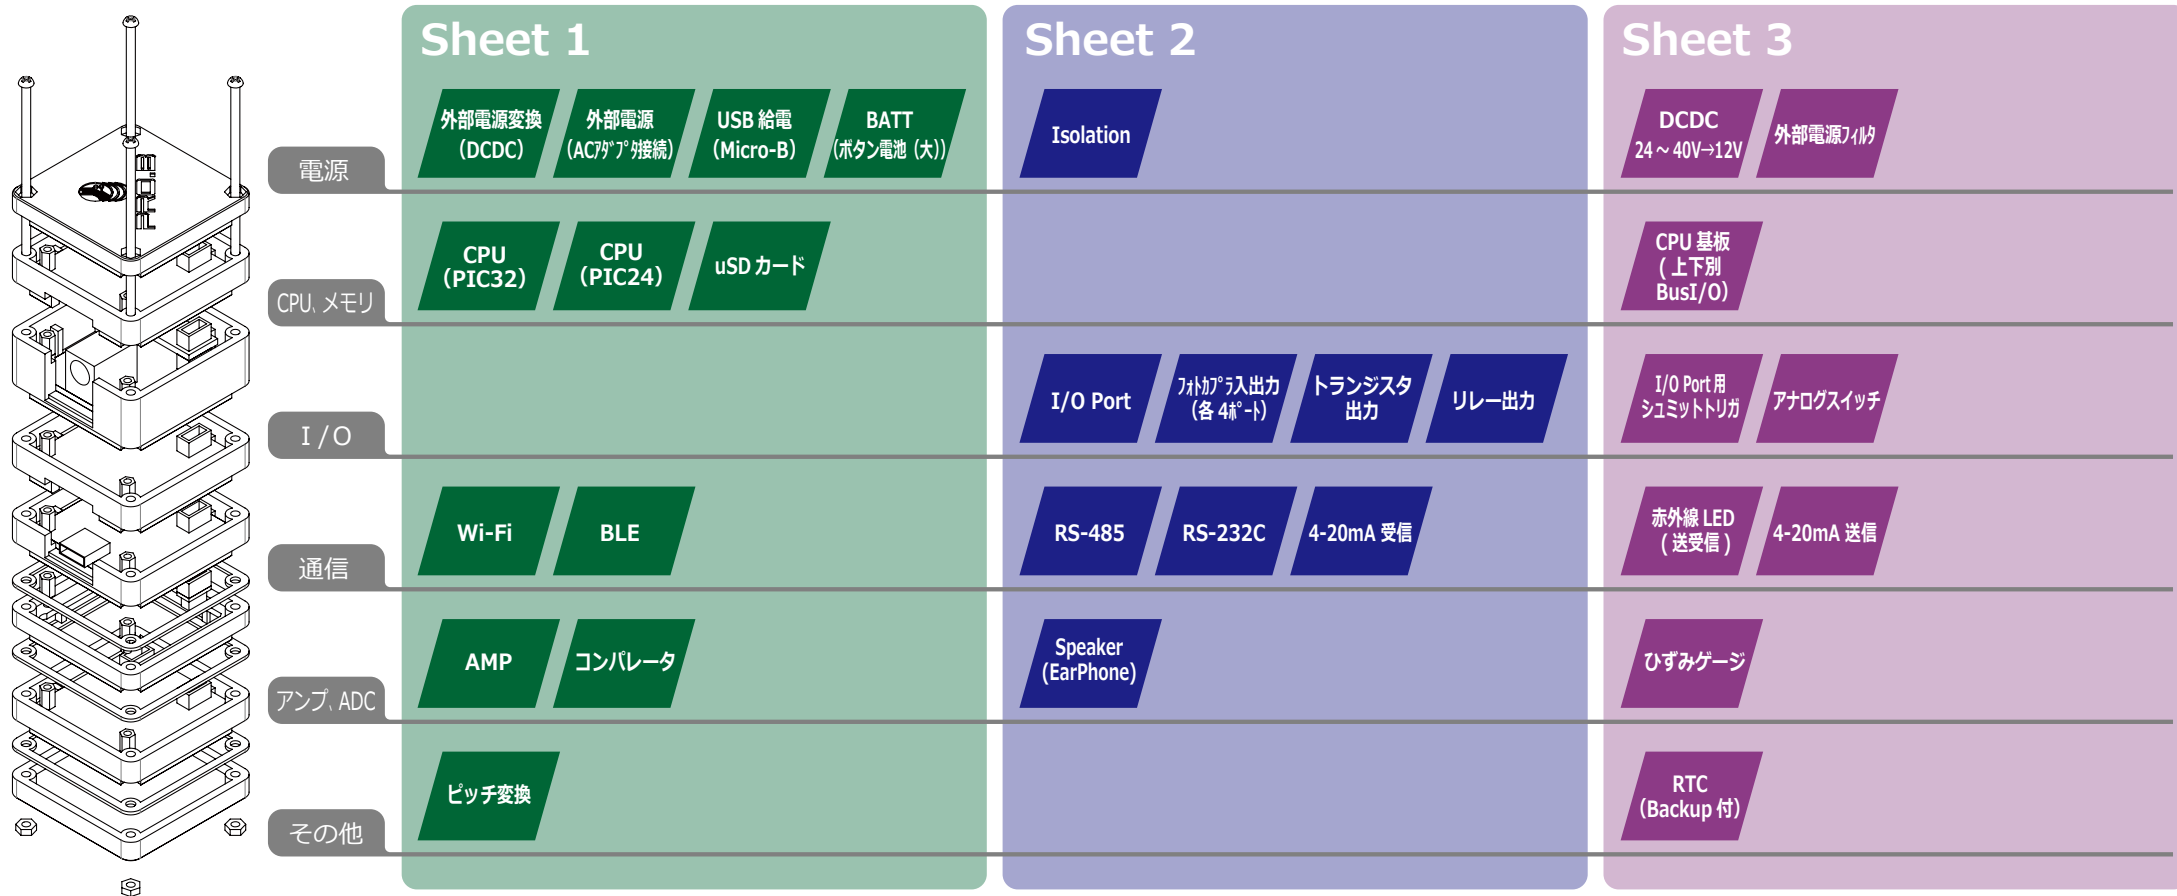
Sheet 1

Sheet 2

Sheet 3

電源

外部電源変換 (DCDC)

外部電源 (ACｱﾀﾞﾌﾟﾀ接続)

USB 給電 (Micro-B)

BATT (ボタン電池 (大))

Isolation

DCDC 24～40V→12V

外部電源ﾌｨﾙﾀ

CPU, メモリ

CPU (PIC32)

CPU (PIC24)

uSD カード

CPU 基板 (上下別 BusI/O)

I / O

I/O Port

ﾌｫﾄｶﾌﾟﾗ入出力 (各 4ﾎﾟｰﾄ)

トランジスタ 出力

リレー出力

I/O Port 用 シュミットトリガ

アナログスイッチ

通信

Wi-Fi

BLE

RS-485

RS-232C

4-20mA 受信

赤外線 LED (送受信)

4-20mA 送信

アンプ, ADC

AMP

コンパレータ

Speaker (EarPhone)

ひずみゲージ

その他

ピッチ変換

RTC (Backup 付)